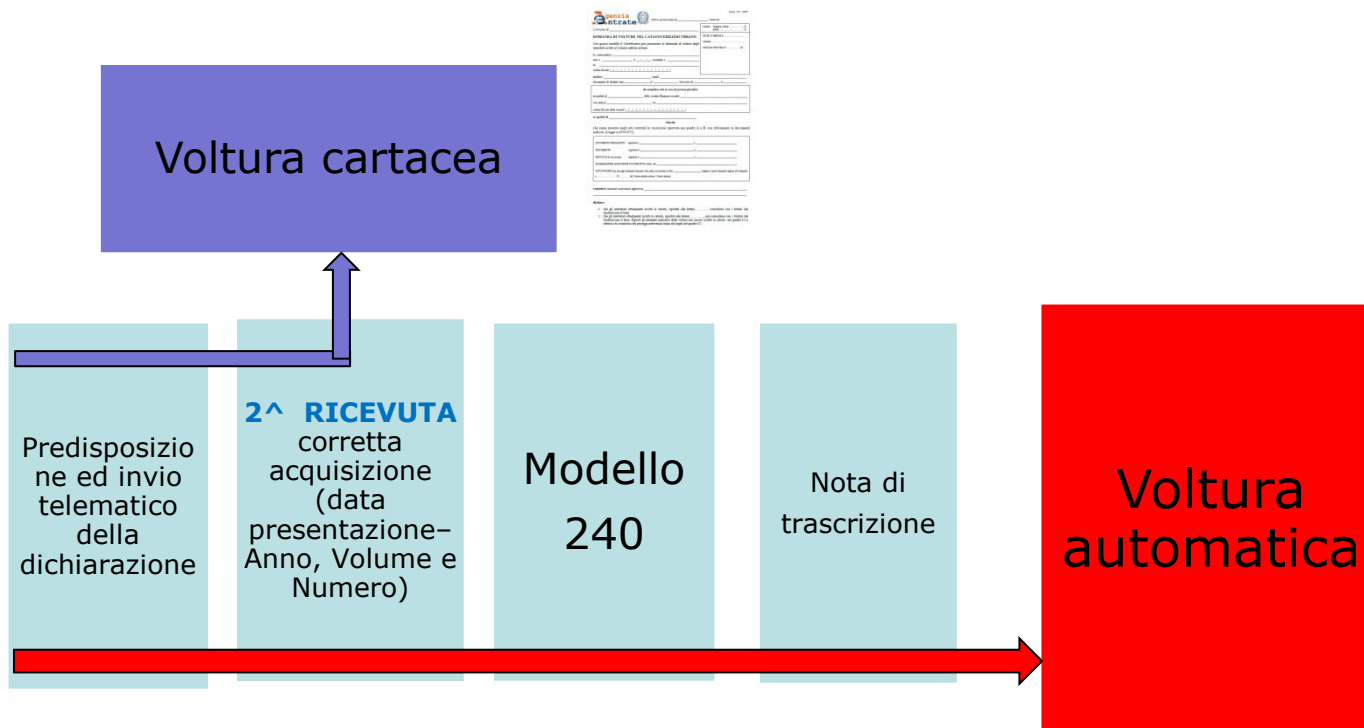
Voltura cartacea

Agenzia Entrate

DOMANDA DI VOLTURE NEL CATASTO EDILIZIO URBANO

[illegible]

Predisposizione ed invio telematico della dichiarazione

2^ RICEVUTA corretta acquisizione (data presentazione– Anno, Volume e Numero)

Modello 240

Nota di trascrizione

Voltura automatica